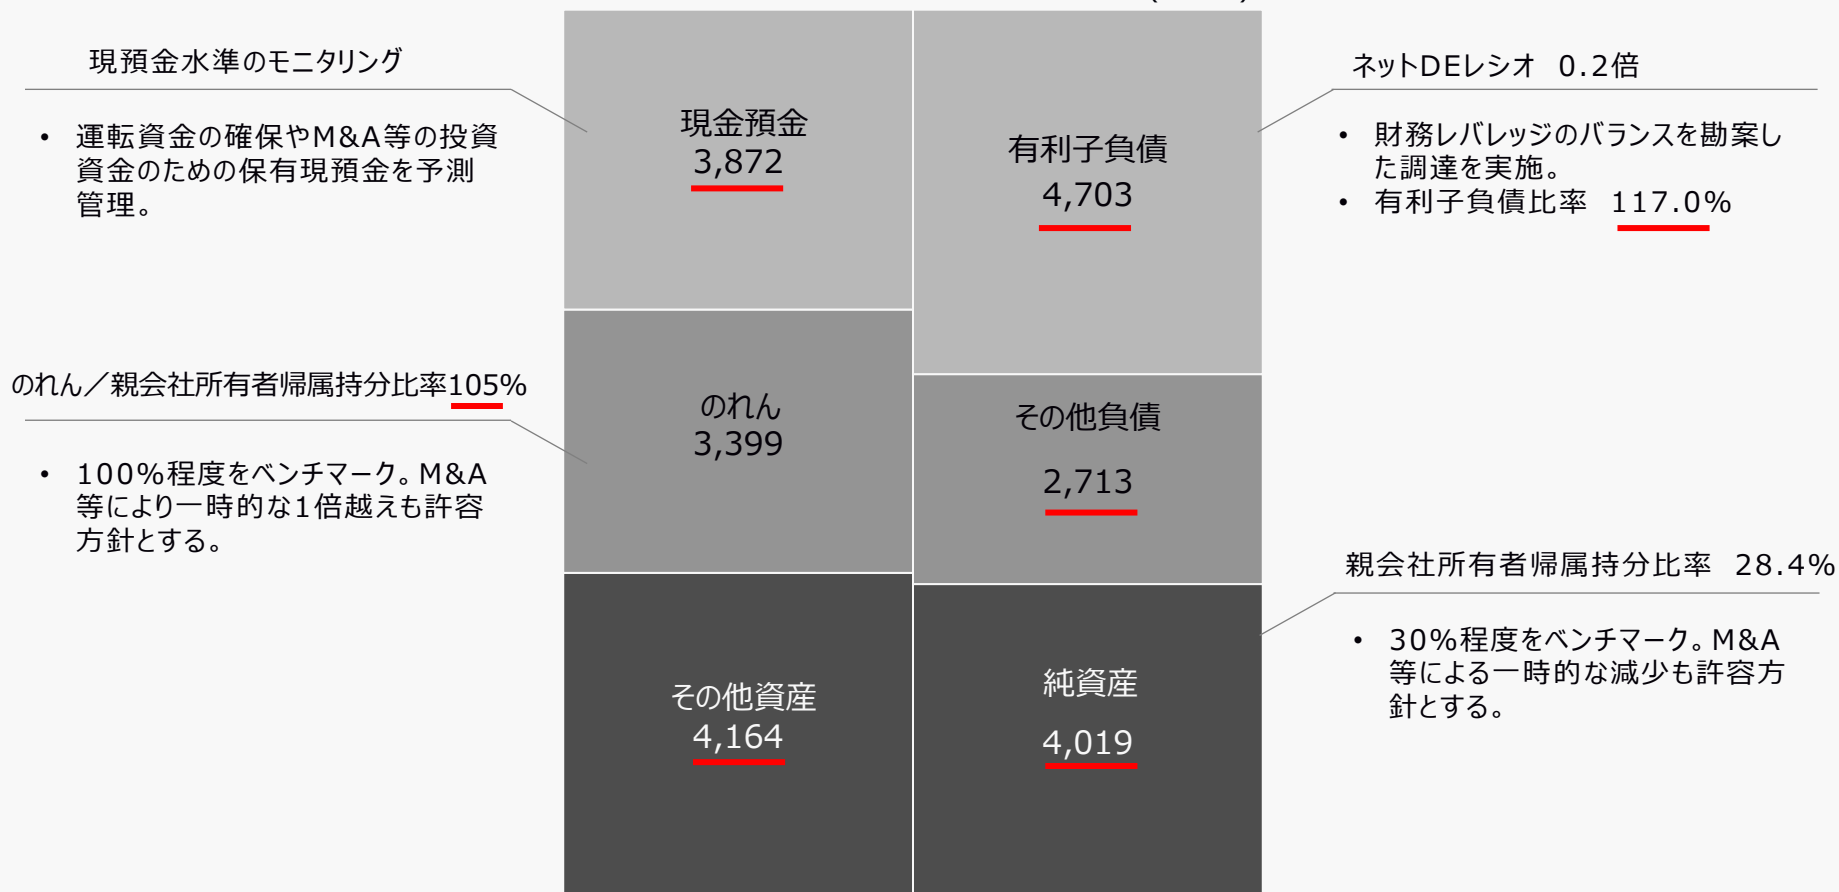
現預金水準のモニタリング

• 運転資金の確保やM&A等の投資資金のための保有現預金を予測管理。

現金預金
3,872

有利子負債
4,703

ネットDEレシオ 0.2倍

• 財務レバレッジのバランスを勘案した調達を実施。
• 有利子負債比率 117.0%

のれん／親会社所有者帰属持分比率105%

• 100%程度をベンチマーク。M&A等により一時的な1倍越えも許容方針とする。

のれん
3,399

その他負債
2,713

親会社所有者帰属持分比率 28.4%

• 30%程度をベンチマーク。M&A等による一時的な減少も許容方針とする。

その他資産
4,164

純資産
4,019